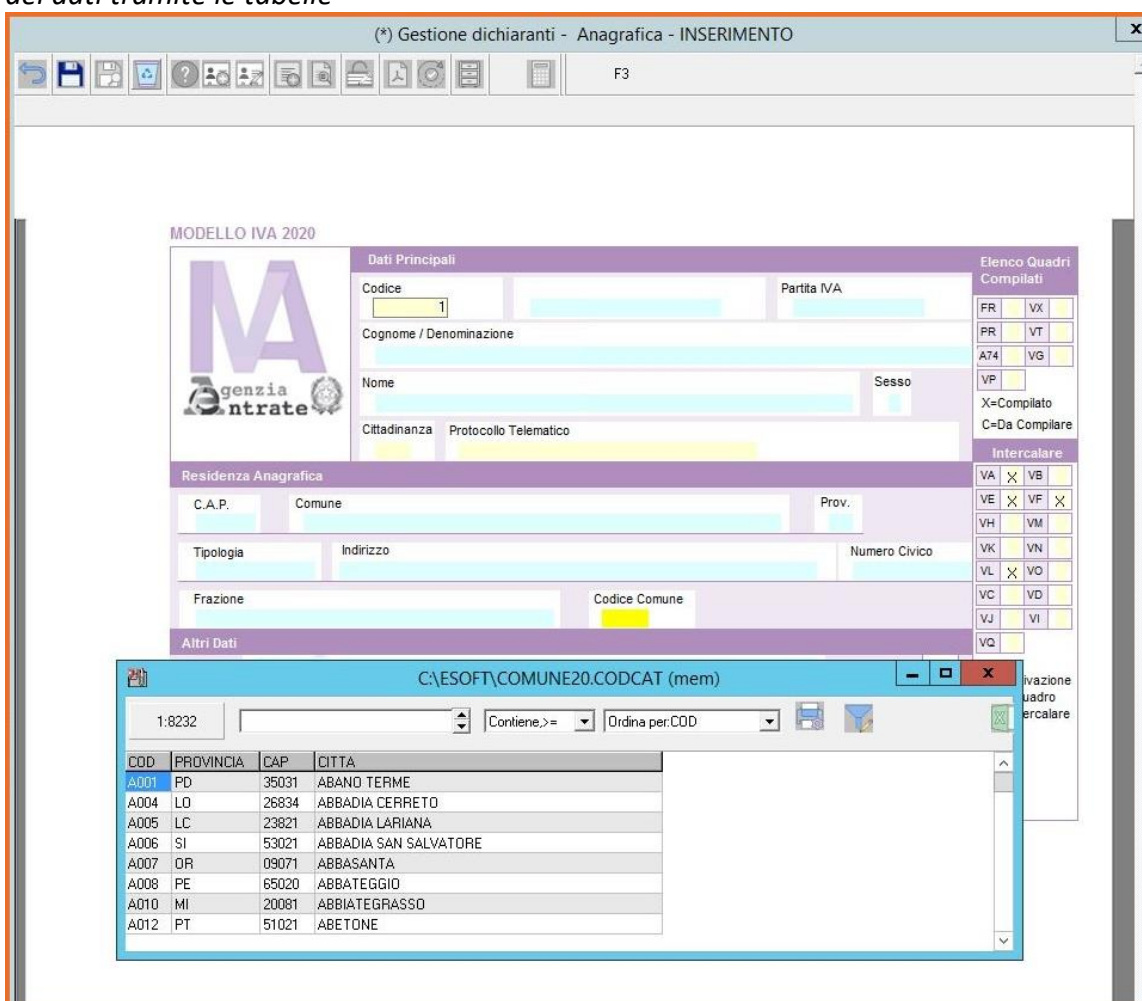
dei dati tramite le tabelle

(*) Gestione dichiaranti - Anagrafica - INSERIMENTO

F3

MODELLO IVA 2020

IVA

Agenzia Entrate

Dati Principali

Codice
1

Partita IVA

Cognome / Denominazione

Nome

Sesso

Cittadinanza

Protocollo Telematico

Elenco Quadri Compilati

| FR | | VX | |
|---|---|---|---|
| PR | | VT | |
| A74 | | VG | |
| VP | | | |

X=Compilato
C=Da Compilare

Intercalare

| VA | X | VB | |
|---|---|---|---|
| VE | X | VF | X |
| VH | | VM | |
| VK | | VN | |
| VL | X | VO | |
| VC | | VD | |
| VJ | | VI | |
| VQ | | | |

Residenza Anagrafica

C.A.P.

Comune

Prov.

Tipologia

Indirizzo

Numero Civico

Frazione

Codice Comune

Altri Dati

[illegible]ivazione
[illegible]uadro
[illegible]ercalare

C:\ESOFT\COMUNE20.CODCAT (mem)

1:8232

Contiene,>=

Ordina per:COD

| COD | PROVINCIA | CAP | CITTA |
|---|---|---|---|
| A001 | PD | 35031 | ABANO TERME |
| A004 | LO | 26834 | ABBADIA CERRETO |
| A005 | LC | 23821 | ABBADIA LARIANA |
| A006 | SI | 53021 | ABBADIA SAN SALVATORE |
| A007 | OR | 09071 | ABBASANTA |
| A008 | PE | 65020 | ABBATEGGIO |
| A010 | MI | 20081 | ABBIATEGRASSO |
| A012 | PT | 51021 | ABETONE |